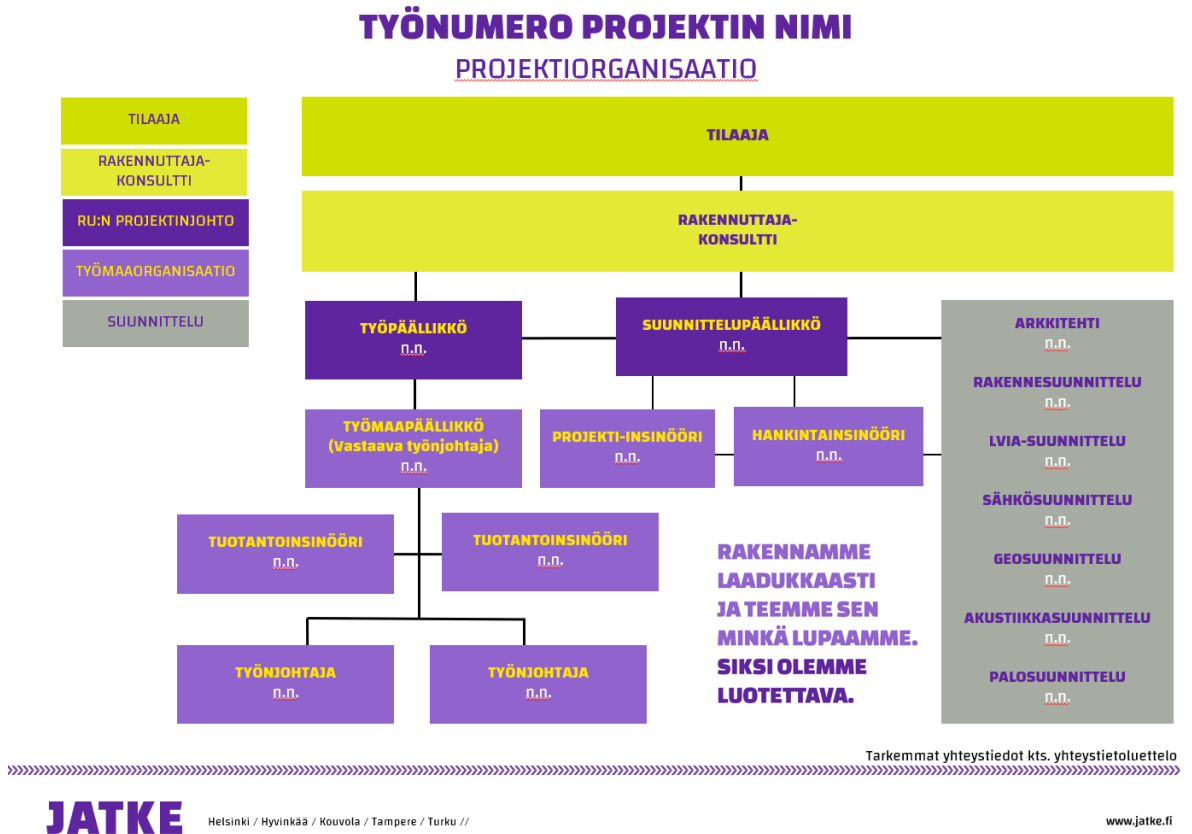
TYÖNUMERO PROJEKTIN NIMI

PROJEKTIORGANISAATIO

TILAAJA

RAKENNUTTAJA-KONSULTTI

RU:N PROJEKTINJOHTO

TYÖMAAORGANISAATIO

SUUNNITTELU

TILAAJA

RAKENNUTTAJA-KONSULTTI

TYÖPÄÄLLIKKÖ
n.n.

SUUNNITTELUPÄÄLLIKKÖ
n.n.

ARKKITEHTI
n.n.

RAKENNESUUNNITTELU
n.n.

LVIA-SUUNNITTELU
n.n.

SÄHKÖSUUNNITTELU
n.n.

GEOSUUNNITTELU
n.n.

AKUSTIIKKASUUNNITTELU
n.n.

PALOSUUNNITTELU
n.n.

TYÖMAAPÄÄLLIKKÖ
(Vastaava työnjohtaja)
n.n.

PROJEKTI-INSINÖÖRI
n.n.

HANKINTAINSINÖÖRI
n.n.

TUOTANTOINSINÖÖRI
n.n.

TUOTANTOINSINÖÖRI
n.n.

TYÖNJOHTAJA
n.n.

TYÖNJOHTAJA
n.n.

RAKENNAMME LAADUKKAASTI JA TEEMME SEN MINKÄ LUPAAMME. SIKSI OLEMME LUOTETTAVA.

Tarkemmat yhteystiedot kts. yhteystietoluettelo

JATKE

Helsinki / Hyvinkää / Kouvola / Tampere / Turku //

www.jatke.fi